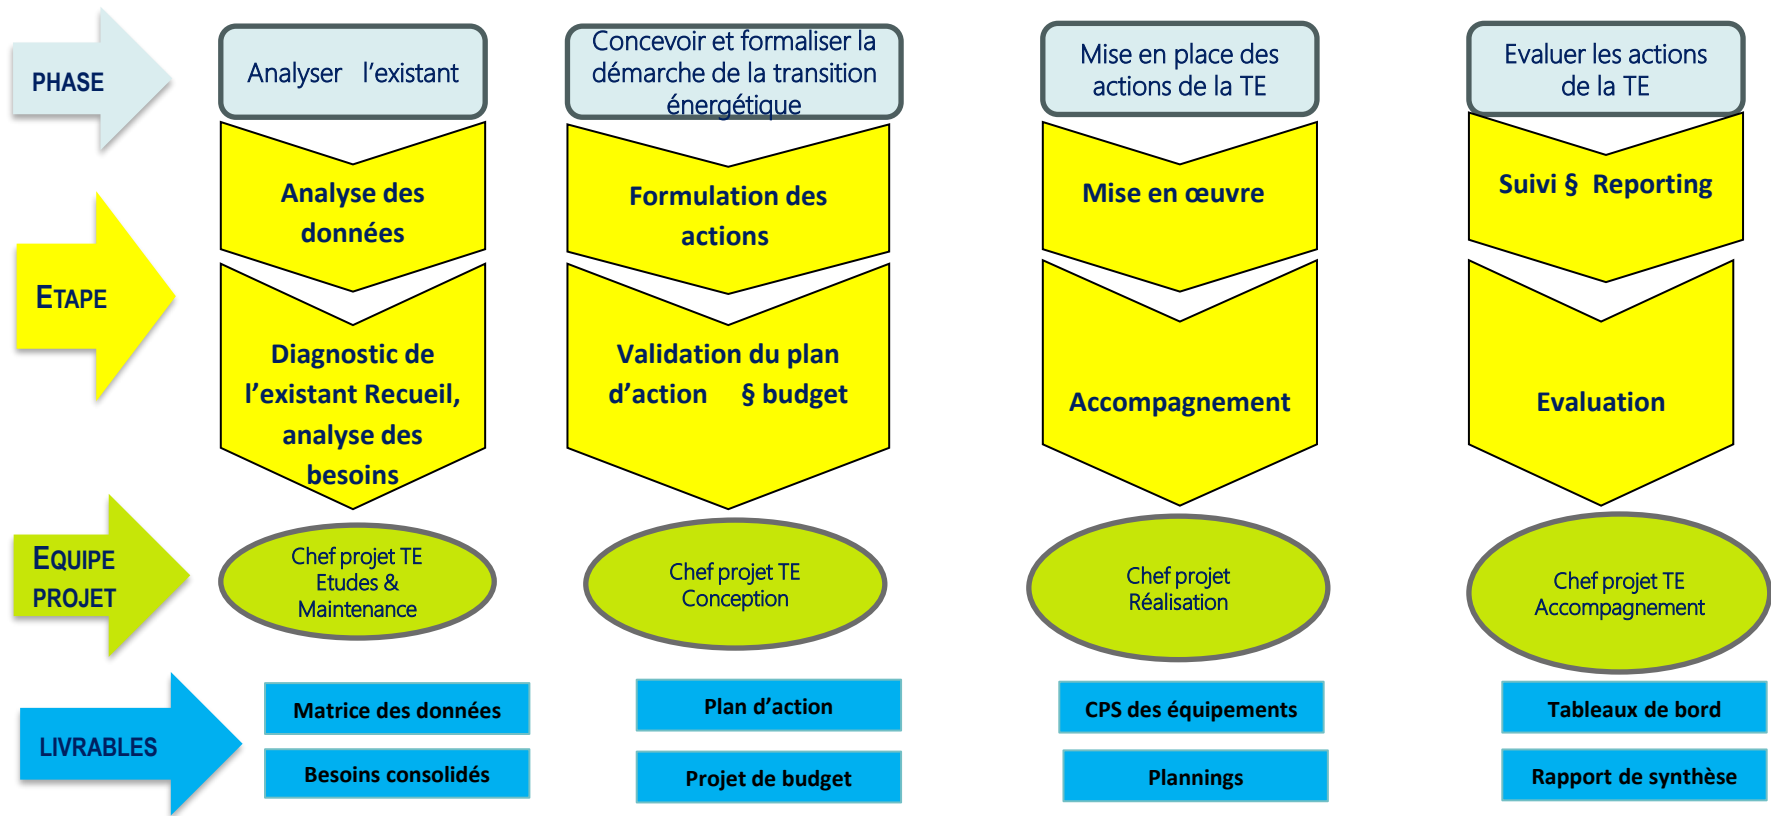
PHASE

Analyser l'existant

Concevoir et formaliser la démarche de la transition énergétique

Mise en place des actions de la TE

Evaluer les actions de la TE

ETAPE

Analyse des données

Diagnostic de l'existant Recueil, analyse des besoins

Formulation des actions

Validation du plan d'action § budget

Mise en œuvre

Accompagnement

Suivi § Reporting

Evaluation

EQUIPE PROJET

Chef projet TE Etudes & Maintenance

Chef projet TE Conception

Chef projet Réalisation

Chef projet TE Accompagnement

LIVRABLES

Matrice des données

Besoins consolidés

Plan d'action

Projet de budget

CPS des équipements

Plannings

Tableaux de bord

Rapport de synthèse